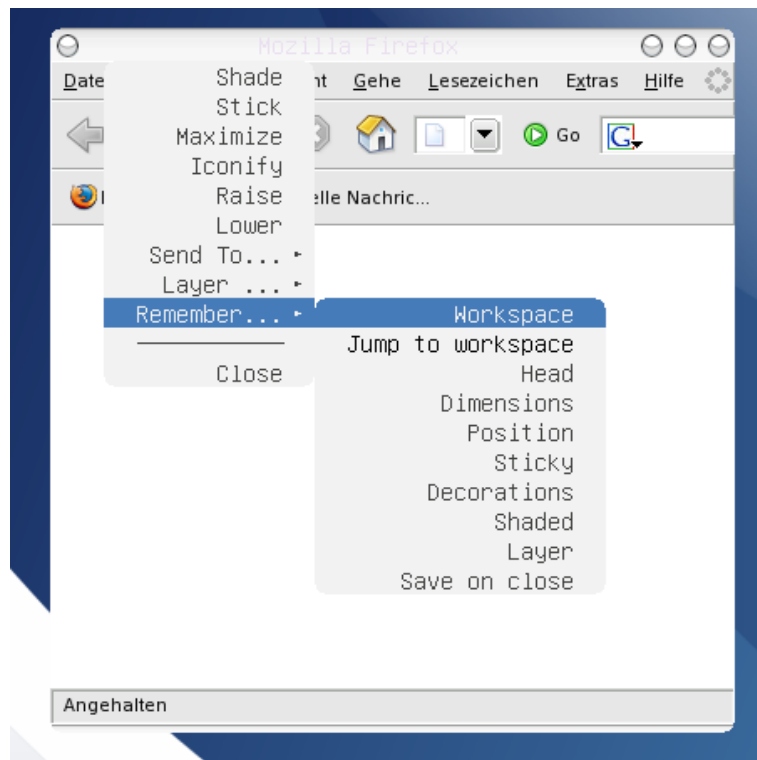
Mozilla Firefox

Date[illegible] nt Gehe Lesezeichen Extras Hilfe

Go

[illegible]elle Nachric...

Shade
Stick
Maximize
Iconify
Raise
Lower
Send To...
Layer ...
Remember...

Close

Workspace
Jump to workspace
Head
Dimensions
Position
Sticky
Decorations
Shaded
Layer
Save on close

Angehalten